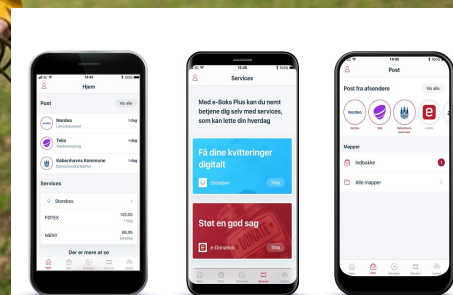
14:45

Hjem

Post

Vis alle

Nordea

1 dag

Telia

1 dag

Københavns Kommune

1 dag

Services

Storebox

FØTEX

120,00

MENY

60,00

Der er mere at se

14:45

Services

Med e-Boks Plus kan du nemt betjene dig selv med services, som kan lette din hverdag

Få dine kvitteringer digitalt

Storebox

Tilføj

Støt en god sag

e-Donation

Tilføj

14:45

Post

Post fra afsendere

Vis alle

Nordea

Telia

Københavns Kommune

Mapper

Indbakke

1

Alle mapper